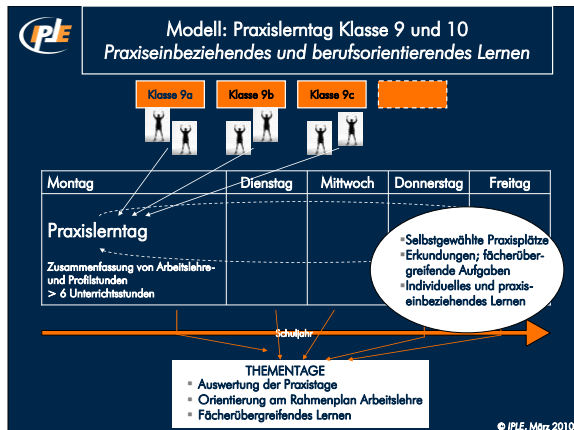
IPLE

Modell: Praxislerntag Klasse 9 und 10
Praxiseinbeziehendes und berufsorientierendes Lernen

Klasse 9a | Klasse 9b | Klasse 9c

| Montag | Dienstag | Mittwoch | Donnerstag | Freitag |
|---|---|---|---|---|
| Praxislerntag<br>Zusammenfassung von Arbeitslehre- und Profilstunden<br>> 6 Unterrichtsstunden | | | | |

Selbstgewählte Praxisplätze
Erkundungen; fächerübergreifende Aufgaben
Individuelles und praxiseinbeziehendes Lernen

Schuljahr

THEMENTAGE
Auswertung der Praxistage
Orientierung am Rahmenplan Arbeitslehre
Fächerübergreifendes Lernen

© IPLE, März 2010